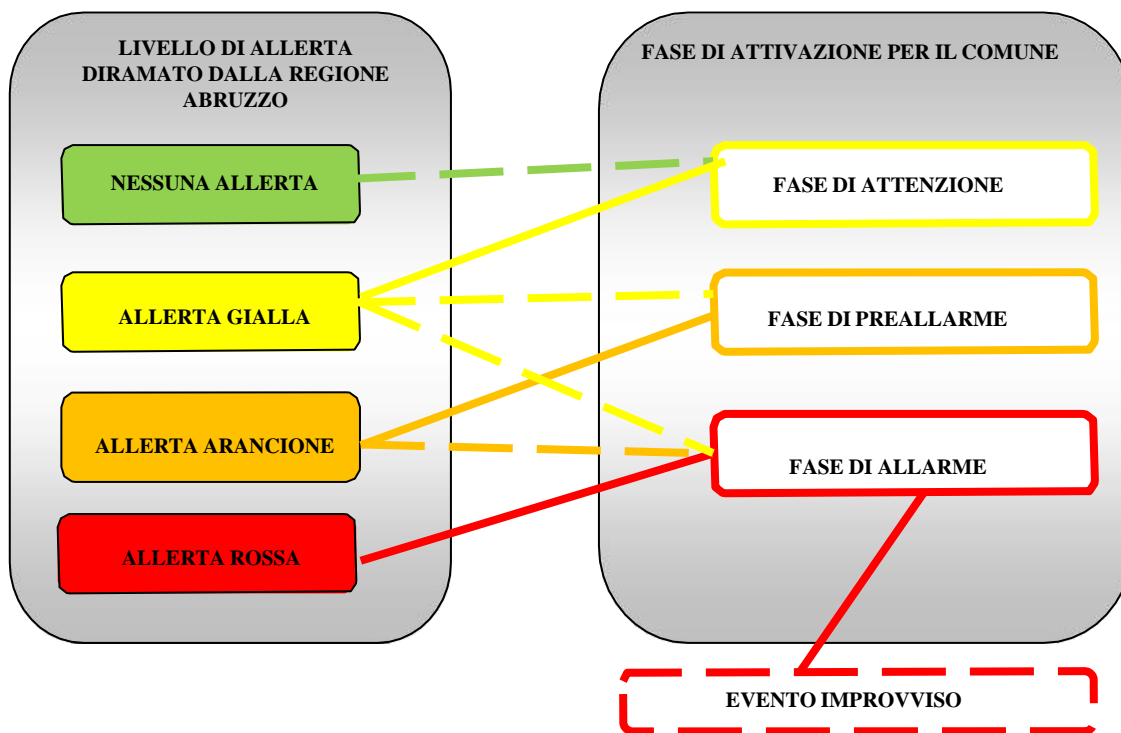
LIVELLO DI ALLERTA DIRAMATO DALLA REGIONE ABRUZZO

NESSUNA ALLERTA

ALLERTA GIALLA

ALLERTA ARANCIONE

ALLERTA ROSSA

FASE DI ATTIVAZIONE PER IL COMUNE

FASE DI ATTENZIONE

FASE DI PREALLARME

FASE DI ALLARME

EVENTO IMPROVVISO